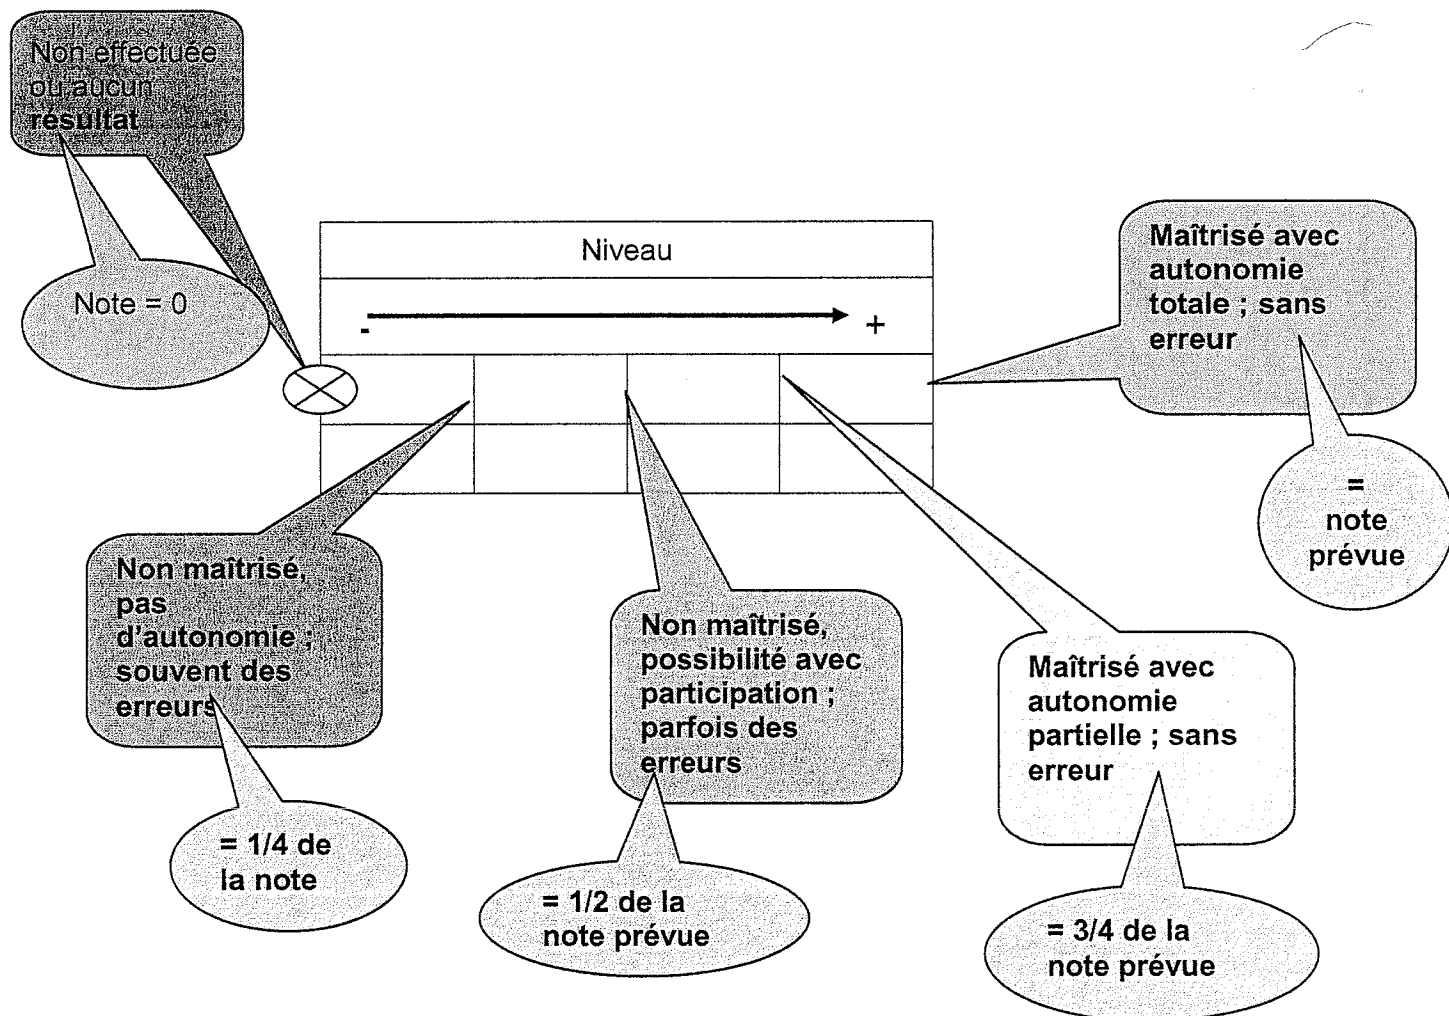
Non effectuée ou aucun résultat

Note = 0

Niveau

- +

Maîtrisé avec autonomie totale ; sans erreur

= note prévue

Non maîtrisé, pas d'autonomie ; souvent des erreurs

= 1/4 de la note

Non maîtrisé, possibilité avec participation ; parfois des erreurs

= 1/2 de la note prévue

Maîtrisé avec autonomie partielle ; sans erreur

= 3/4 de la note prévue